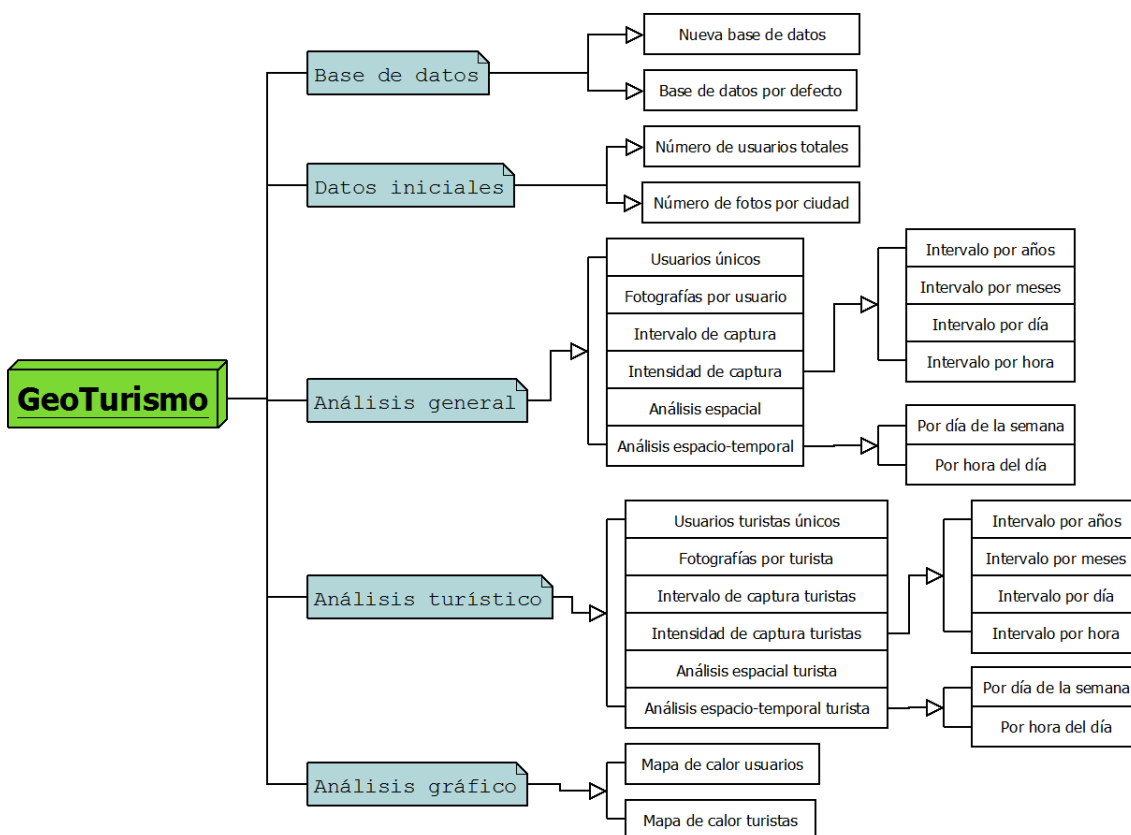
GeoTurismo

Base de datos

Nueva base de datos

Base de datos por defecto

Datos iniciales

Número de usuarios totales

Número de fotos por ciudad

Análisis general

Usuarios únicos

Fotografías por usuario

Intervalo de captura

Intensidad de captura

Análisis espacial

Análisis espacio-temporal

Intervalo por años

Intervalo por meses

Intervalo por día

Intervalo por hora

Por día de la semana

Por hora del día

Análisis turístico

Usuarios turistas únicos

Fotografías por turista

Intervalo de captura turistas

Intensidad de captura turistas

Análisis espacial turista

Análisis espacio-temporal turista

Intervalo por años

Intervalo por meses

Intervalo por día

Intervalo por hora

Por día de la semana

Por hora del día

Análisis gráfico

Mapa de calor usuarios

Mapa de calor turistas